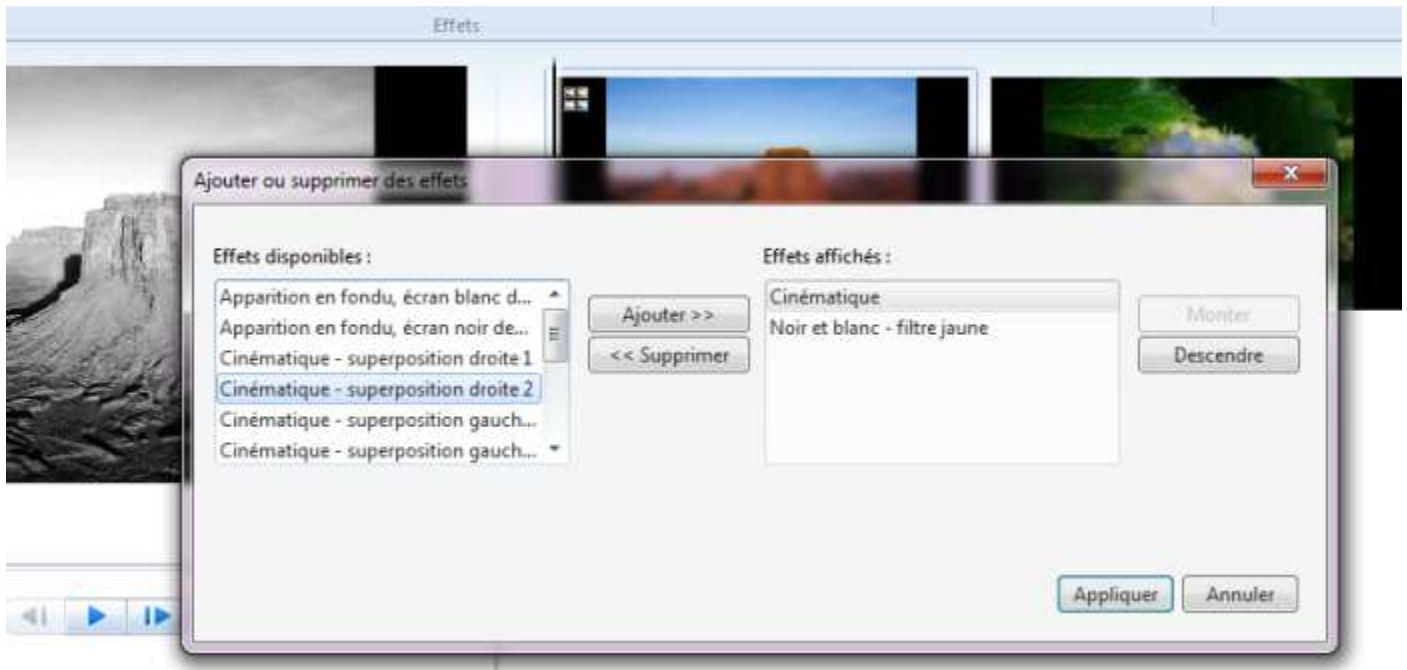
Effets

Ajouter ou supprimer des effets

Effets disponibles :

Apparition en fondu, écran blanc d...
Apparition en fondu, écran noir de...
Cinématique - superposition droite 1
Cinématique - superposition droite 2
Cinématique - superposition gauch...
Cinématique - superposition gauch...

Ajouter >>
<< Supprimer

Effets affichés :

Cinématique
Noir et blanc - filtre jaune

Monter
Descendre

Appliquer
Annuler